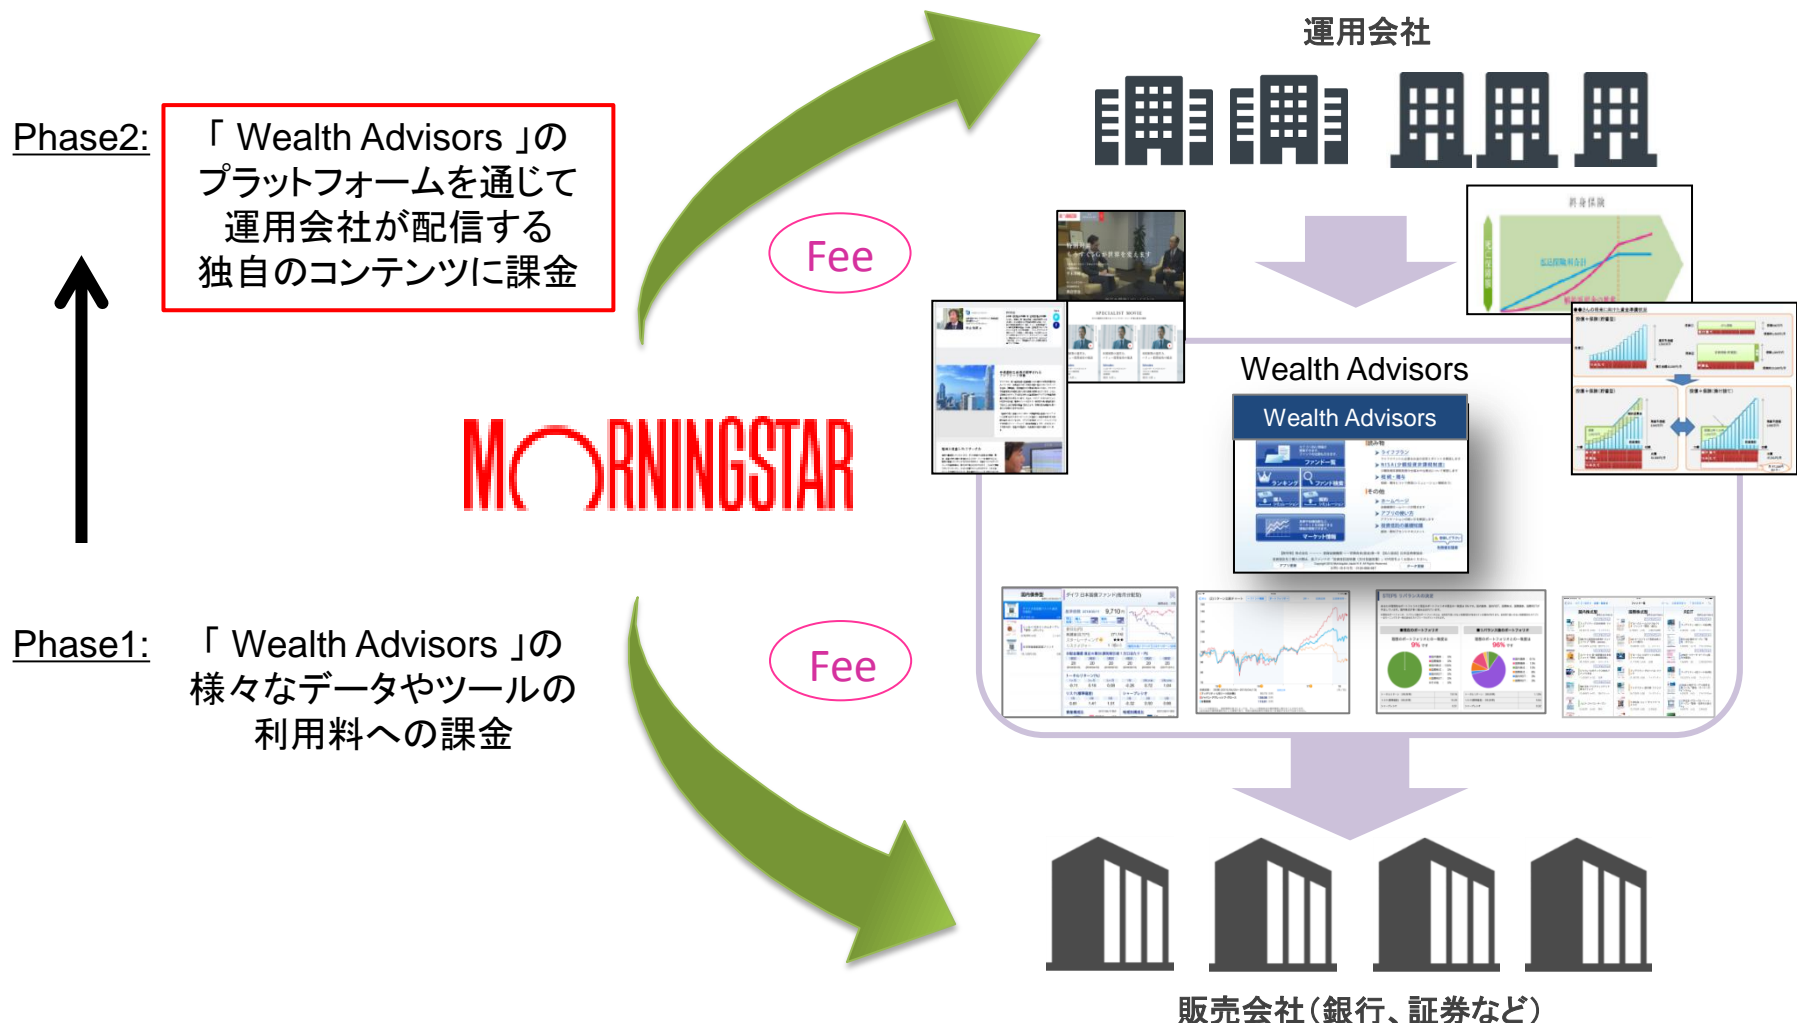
Phase2:

「 Wealth Advisors 」の
プラットフォームを通じて
運用会社が配信する
独自のコンテンツに課金

運用会社

Fee

Wealth Advisors

Wealth Advisors

MORNINGSTAR

Phase1:

「 Wealth Advisors 」の
様々なデータやツールの
利用料への課金

Fee

販売会社(銀行、証券など)